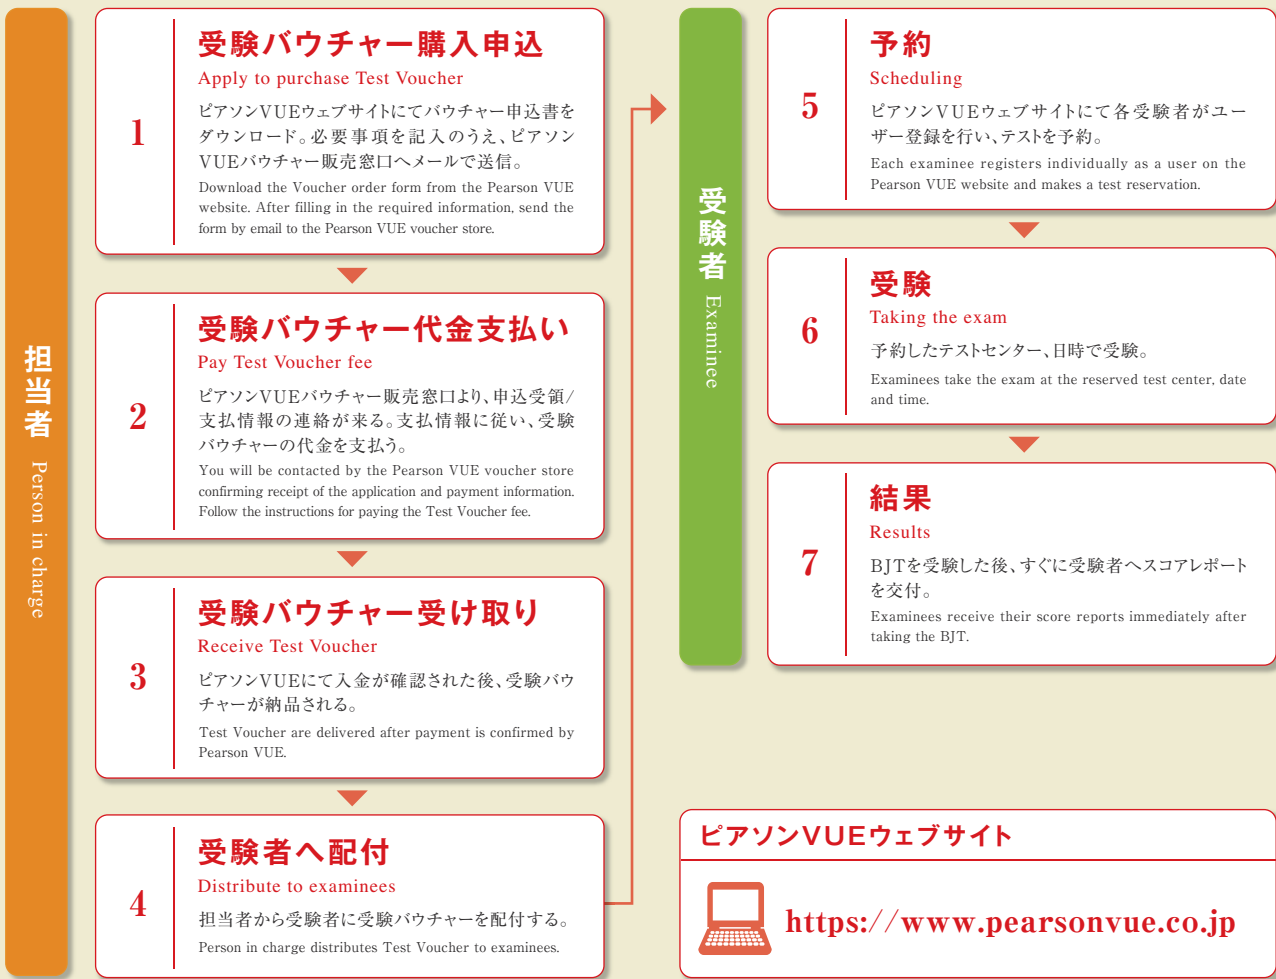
担当者 Person in charge

1
受験バウチャー購入申込
Apply to purchase Test Voucher
ピアソンVUEウェブサイトにてバウチャー申込書をダウンロード。必要事項を記入のうえ、ピアソンVUEバウチャー販売窓口へメールで送信。
Download the Voucher order form from the Pearson VUE website. After filling in the required information, send the form by email to the Pearson VUE voucher store.

2
受験バウチャー代金支払い
Pay Test Voucher fee
ピアソンVUEバウチャー販売窓口より、申込受領/支払情報の連絡が来る。支払情報に従い、受験バウチャーの代金を支払う。
You will be contacted by the Pearson VUE voucher store confirming receipt of the application and payment information. Follow the instructions for paying the Test Voucher fee.

3
受験バウチャー受け取り
Receive Test Voucher
ピアソンVUEにて入金が確認された後、受験バウチャーが納品される。
Test Voucher are delivered after payment is confirmed by Pearson VUE.

4
受験者へ配付
Distribute to examinees
担当者から受験者に受験バウチャーを配付する。
Person in charge distributes Test Voucher to examinees.

受験者 Examinee

5
予約
Scheduling
ピアソンVUEウェブサイトにて各受験者がユーザー登録を行い、テストを予約。
Each examinee registers individually as a user on the Pearson VUE website and makes a test reservation.

6
受験
Taking the exam
予約したテストセンター、日時で受験。
Examinees take the exam at the reserved test center, date and time.

7
結果
Results
BJTを受験した後、すぐに受験者へスコアレポートを交付。
Examinees receive their score reports immediately after taking the BJT.

ピアソンVUEウェブサイト
https://www.pearsonvue.co.jp